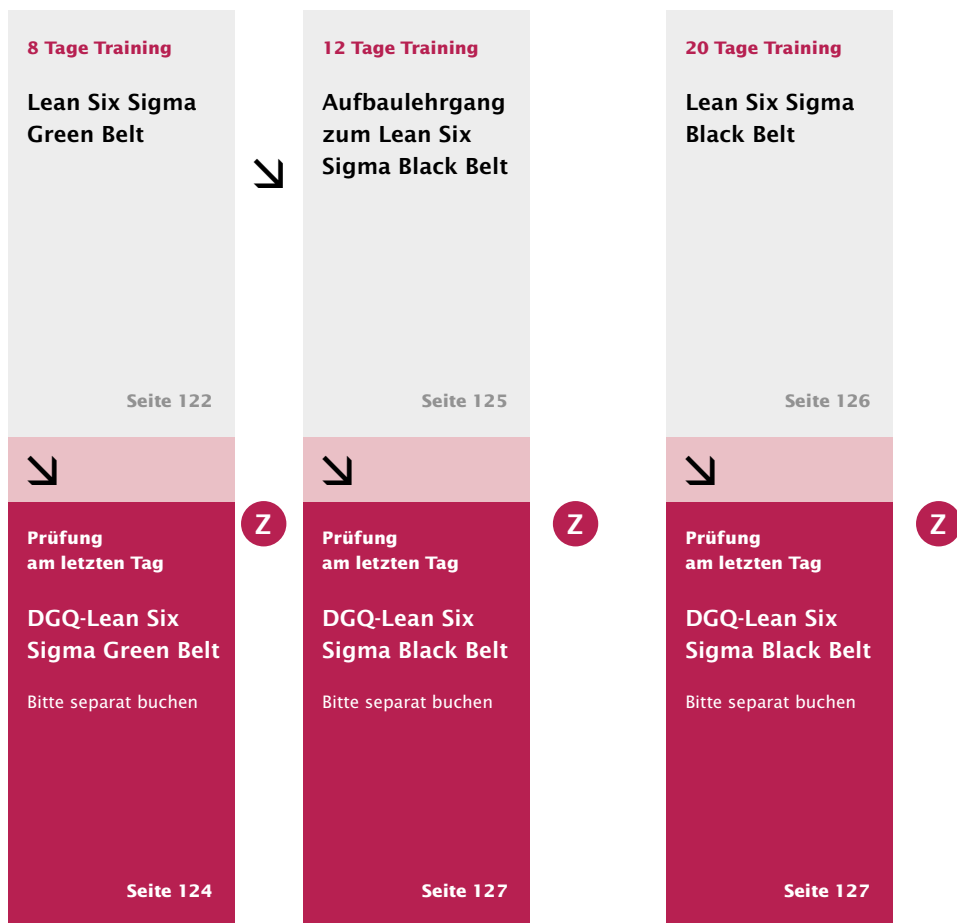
8 Tage Training

Lean Six Sigma Green Belt

Seite 122

Prüfung am letzten Tag

Z

DGQ-Lean Six Sigma Green Belt

Bitte separat buchen

Seite 124

12 Tage Training

Aufbaulehrgang zum Lean Six Sigma Black Belt

Seite 125

Prüfung am letzten Tag

Z

DGQ-Lean Six Sigma Black Belt

Bitte separat buchen

Seite 127

20 Tage Training

Lean Six Sigma Black Belt

Seite 126

Prüfung am letzten Tag

Z

DGQ-Lean Six Sigma Black Belt

Bitte separat buchen

Seite 127